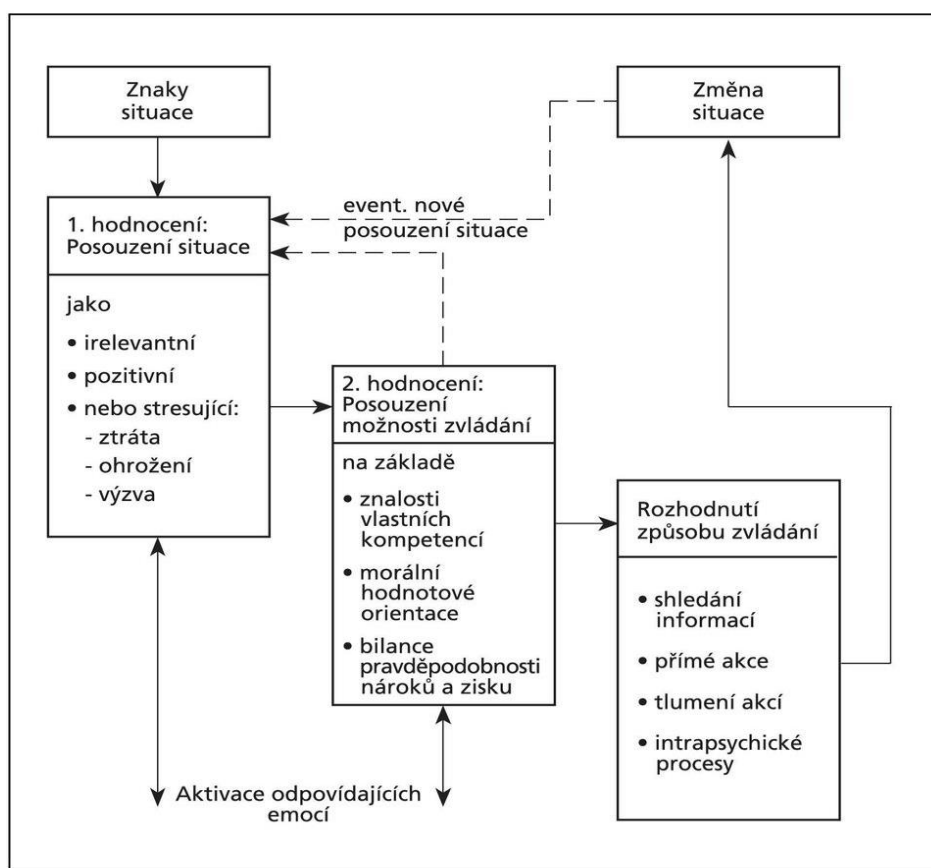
Znaky situace

Změna situace

event. nové posouzení situace

1. hodnocení: Posouzení situace

jako

• irelevantní
• pozitivní
• nebo stresující:
- ztráta
- ohrožení
- výzva

2. hodnocení: Posouzení možnosti zvládání

na základě

• znalosti vlastních kompetencí
• morální hodnotové orientace
• bilance pravděpodobnosti nároků a zisku

Rozhodnutí způsobu zvládání

• shledání informací
• přímé akce
• tlumení akcí
• intrapsychické procesy

Aktivace odpovídajících emocí